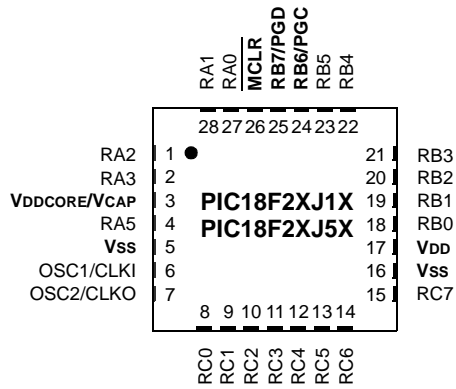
RA1
RA0
MCLR
RB7/PGD
RB6/PGC
RB5
RB4

28 27 26 25 24 23 22

RA2 1
RA3 2
VDDCORE/VCAP 3
RA5 4
VSS 5
OSC1/CLKI 6
OSC2/CLKO 7

PIC18F2XJ1X
PIC18F2XJ5X

21 RB3
20 RB2
19 RB1
18 RB0
17 VDD
16 VSS
15 RC7

8 9 10 11 12 13 14

RC0
RC1
RC2
RC3
RC4
RC5
RC6